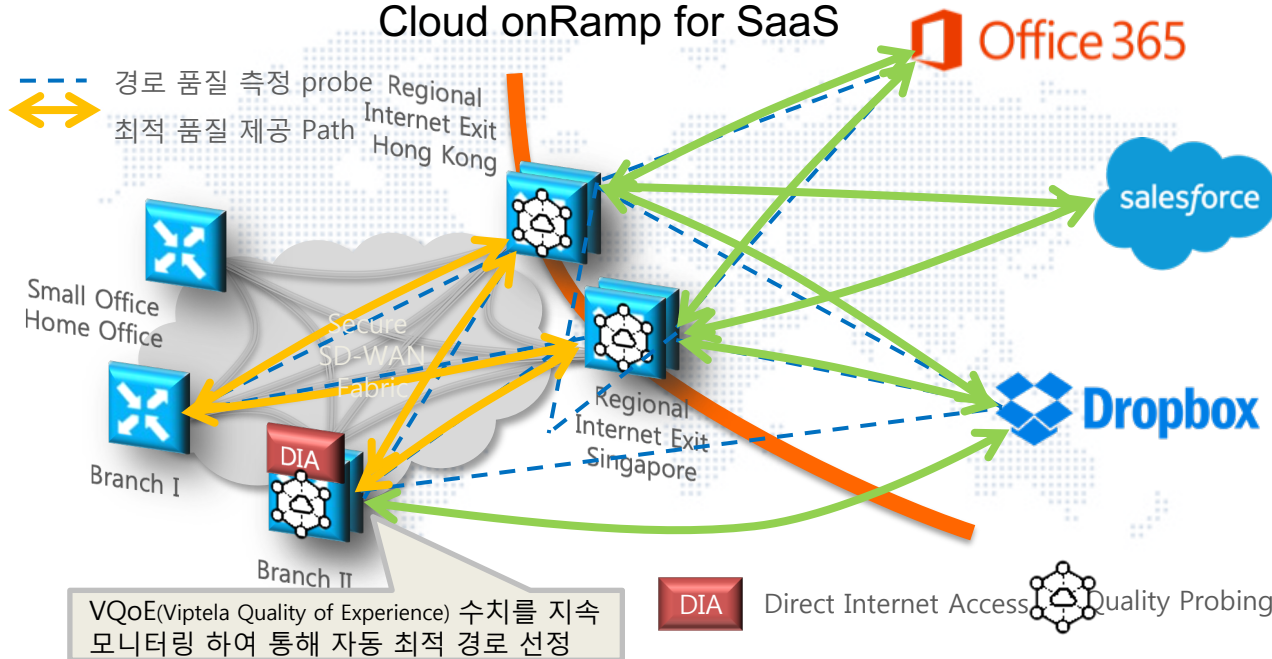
Cloud onRamp for SaaS

경로 품질 측정 probe

최적 품질 제공 Path

Regional Internet Exit Hong Kong

Office 365

salesforce

Small Office Home Office

Secure SD-WAN Fabric

Regional Internet Exit Singapore

Dropbox

Branch I

DIA

Branch II

VQoE(Viptela Quality of Experience) 수치를 지속 모니터링 하여 통해 자동 최적 경로 선정

DIA Direct Internet Access

Quality Probing